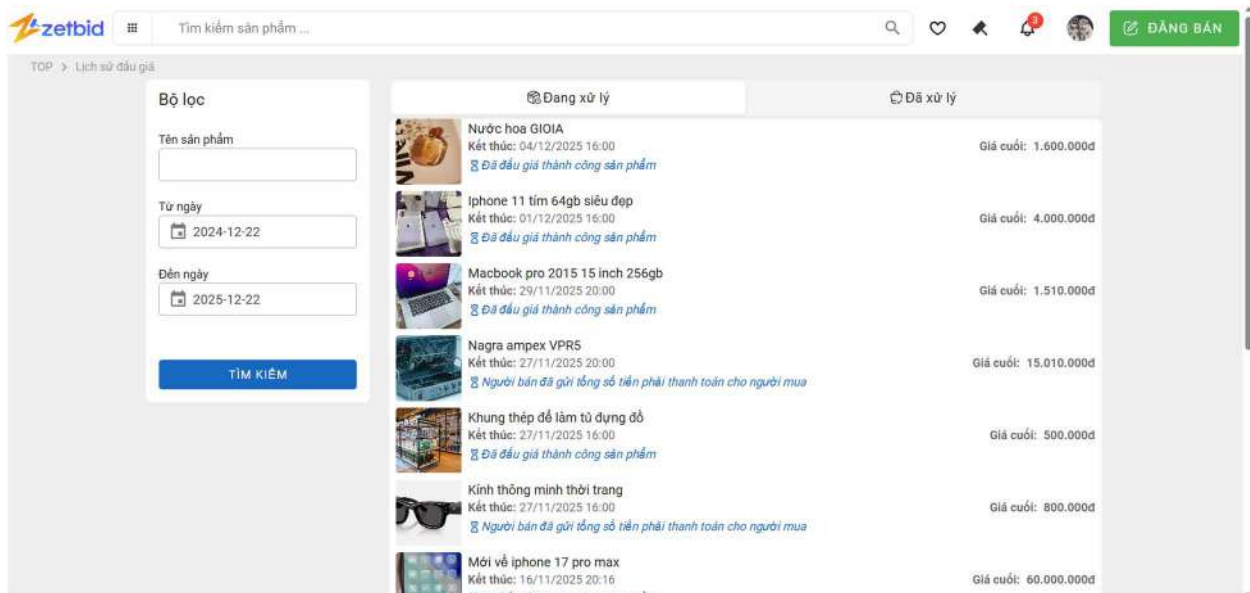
zetbid

Tìm kiếm sản phẩm ...

3

ĐĂNG BÁN

TOP > Lịch sử đấu giá

Bộ lọc

Tên sản phẩm

Từ ngày

2024-12-22

Đến ngày

2025-12-22

TÌM KIẾM

Đang xử lý

Đã xử lý

Nước hoa GIOIA
Kết thúc: 04/12/2025 16:00
Đã đấu giá thành công sản phẩm
Giá cuối: 1.600.000đ

Iphone 11 tím 64gb siêu đẹp
Kết thúc: 01/12/2025 16:00
Đã đấu giá thành công sản phẩm
Giá cuối: 4.000.000đ

Macbook pro 2015 15 inch 256gb
Kết thúc: 29/11/2025 20:00
Đã đấu giá thành công sản phẩm
Giá cuối: 1.510.000đ

Nagra ampex VPR5
Kết thúc: 27/11/2025 20:00
Người bán đã gửi tổng số tiền phải thanh toán cho người mua
Giá cuối: 15.010.000đ

Khung thép để làm tủ đựng đồ
Kết thúc: 27/11/2025 16:00
Đã đấu giá thành công sản phẩm
Giá cuối: 500.000đ

Kính thông minh thời trang
Kết thúc: 27/11/2025 16:00
Người bán đã gửi tổng số tiền phải thanh toán cho người mua
Giá cuối: 800.000đ

Mới về iphone 17 pro max
Kết thúc: 16/11/2025 20:16
Giá cuối: 60.000.000đ